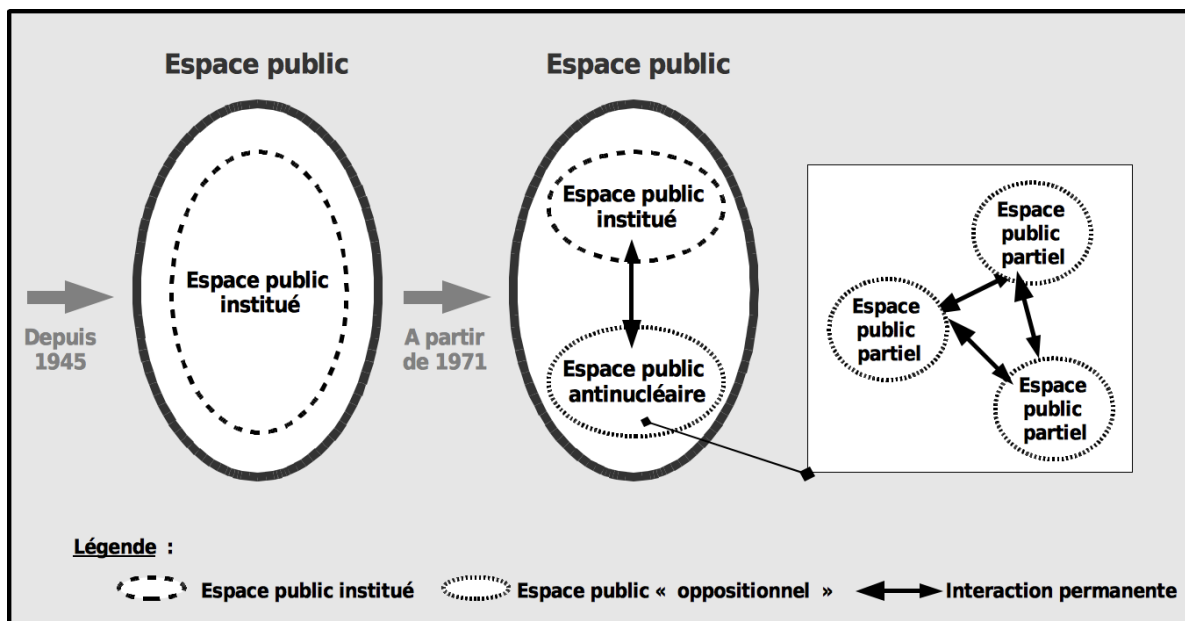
Espace public

Espace public institué

Depuis 1945

Espace public

Espace public institué

Espace public antinucléaire

A partir de 1971

Espace public partiel

Espace public partiel

Espace public partiel

Légende :

Espace public institué

Espace public « oppositionnel »

Interaction permanente